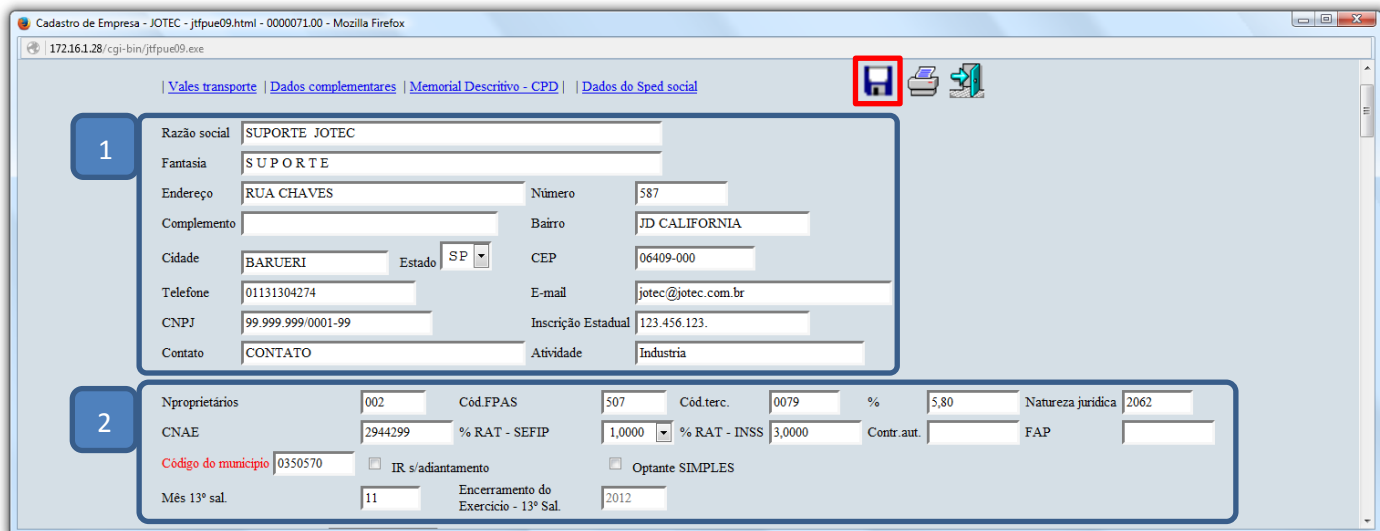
Cadastro de Empresa - JOTEC - jtfpue09.html - 0000071.00 - Mozilla Firefox

172.16.1.28/cgi-bin/jtfpue09.exe

| Vales transporte | Dados complementares | Memorial Descritivo - CPD | | Dados do Sped social

1

Razão social SUPORTE JOTEC
Fantasia S U P O R T E
Endereço RUA CHAVES
Número 587
Complemento
Bairro JD CALIFORNIA
Cidade BARUERI
Estado SP
CEP 06409-000
Telefone 01131304274
E-mail jotec@jotec.com.br
CNPJ 99.999.999/0001-99
Inscrição Estadual 123.456.123.
Contato CONTATO
Atividade Industria

2

Nproprietários 002
Cód.FPAS 507
Cód.terc. 0079
% 5,80
Natureza jurídica 2062
CNAE 2944299
% RAT - SEFIP 1,0000
% RAT - INSS 3,0000
Contr.aut.
FAP
Código do município 0350570
IR s/adiantamento
Optante SIMPLES
Mês 13º sal. 11
Encerramento do Exercício - 13º Sal. 2012